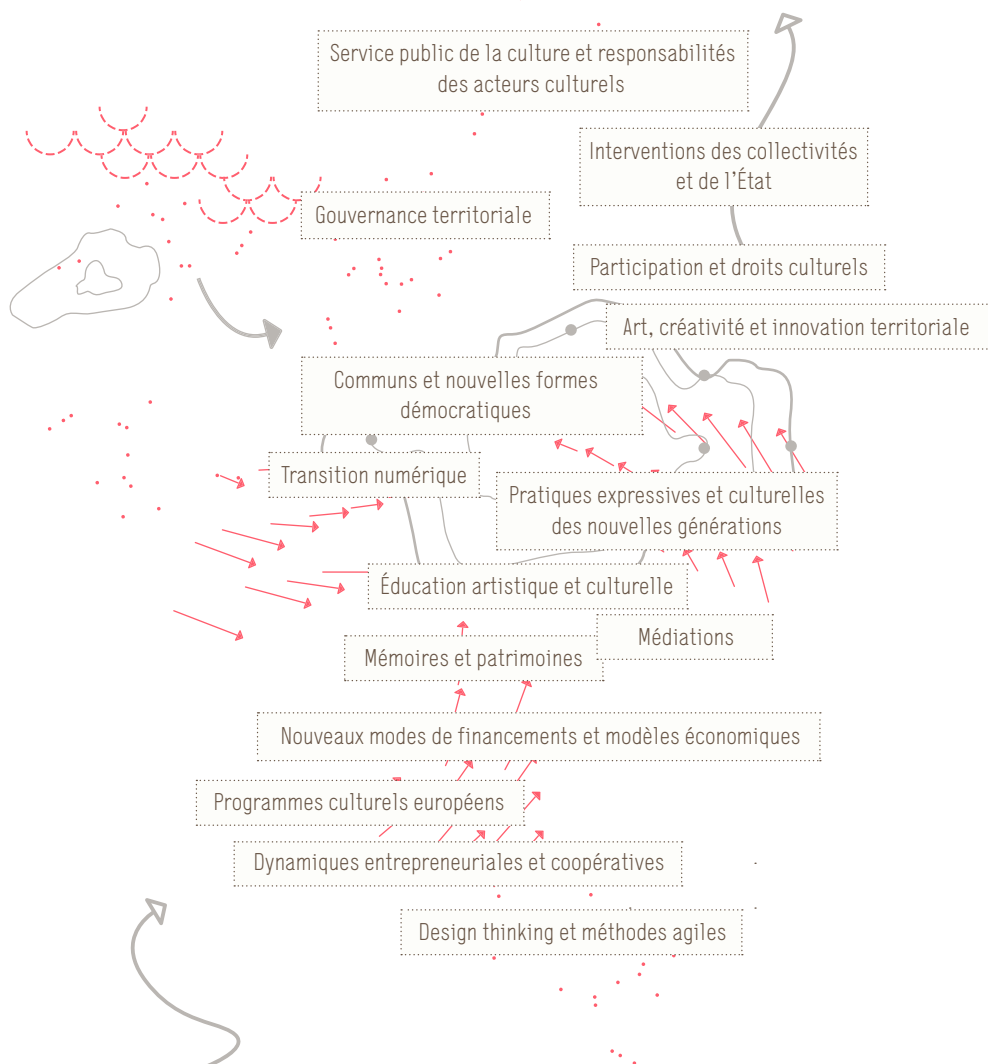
Service public de la culture et responsabilités des acteurs culturels

Interventions des collectivités et de l'État

Gouvernance territoriale

Participation et droits culturels

Art, créativité et innovation territoriale

Communs et nouvelles formes démocratiques

Transition numérique

Pratiques expressives et culturelles des nouvelles générations

Éducation artistique et culturelle

Médiations

Mémoires et patrimoines

Nouveaux modes de financements et modèles économiques

Programmes culturels européens

Dynamiques entrepreneuriales et coopératives

Design thinking et méthodes agiles